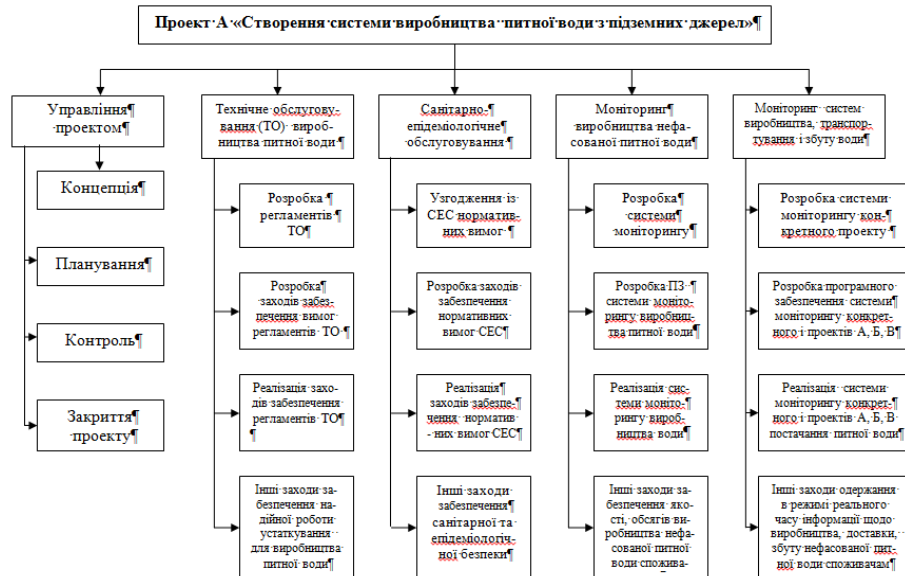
Проект А «Створення системи виробництва питної води з підземних джерел»

Управління проектом

Концепція

Планування

Контроль

Закриття проекту

Технічне обслуговування (ТО) виробництва питної води

Розробка регламентів ТО

Розробка заходів забезпечення вимог регламентів ТО

Реалізація заходів забезпечення регламентів ТО

Інші заходи забезпечення надійної роботи устаткування для виробництва питної води

Санітарно-епідеміологічне обслуговування

Узгодження із СЕС нормативних вимог

Розробка заходів забезпечення нормативних вимог СЕС

Реалізація заходів забезпечення нормативних вимог СЕС

Інші заходи забезпечення санітарної та епідеміологічної безпеки

Моніторинг виробництва нефасованої питної води

Розробка системи моніторингу

Розробка ПЗ системи моніторингу виробництва питної води

Реалізація системи моніторингу виробництва води

Інші заходи забезпечення якості, обсягів виробництва нефасованої питної води спожива-

Моніторинг систем виробництва, транспортування і збуту води

Розробка системи моніторингу конкретного проекту

Розробка програмного забезпечення системи моніторингу конкретного і проектів А, Б, В

Реалізація системи моніторингу конкретного і проектів А, Б, В постачання питної води

Інші заходи одержання в режимі реального часу інформації щодо виробництва, доставки, збуту нефасованої питної води споживачам